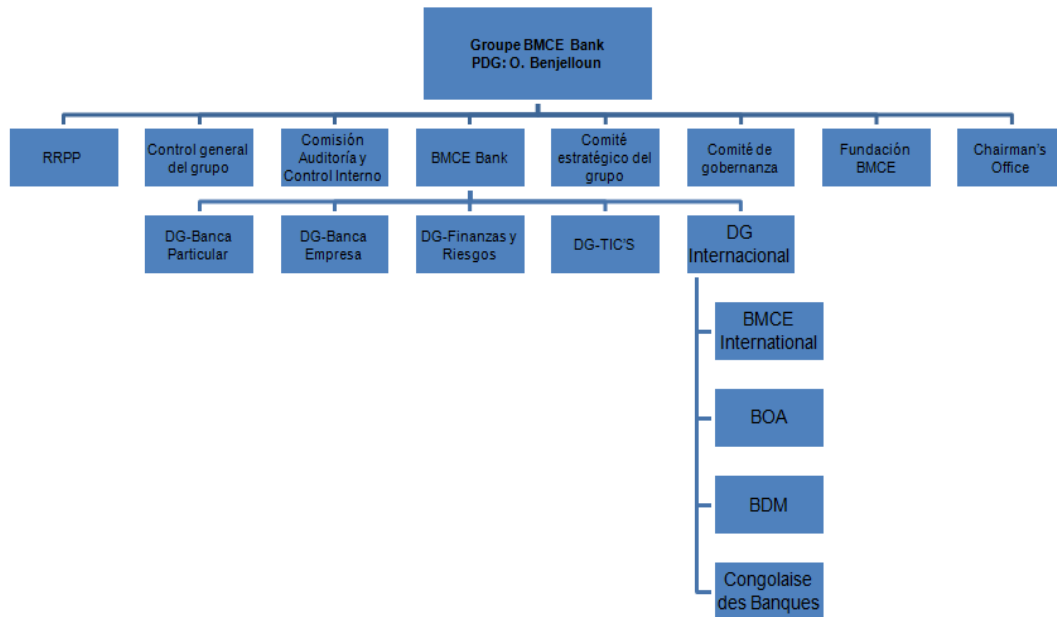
Groupe BMCE Bank
PDG: O. Benjelloun

RRPP

Control general del grupo

Comisión Auditoría y Control Interno

BMCE Bank

Comité estratégico del grupo

Comité de gobernanza

Fundación BMCE

Chairman's Office

DG-Banca Particular

DG-Banca Empresa

DG-Finanzas y Riesgos

DG-TIC'S

DG Internacional

BMCE International

BOA

BDM

Congolaise des Banques